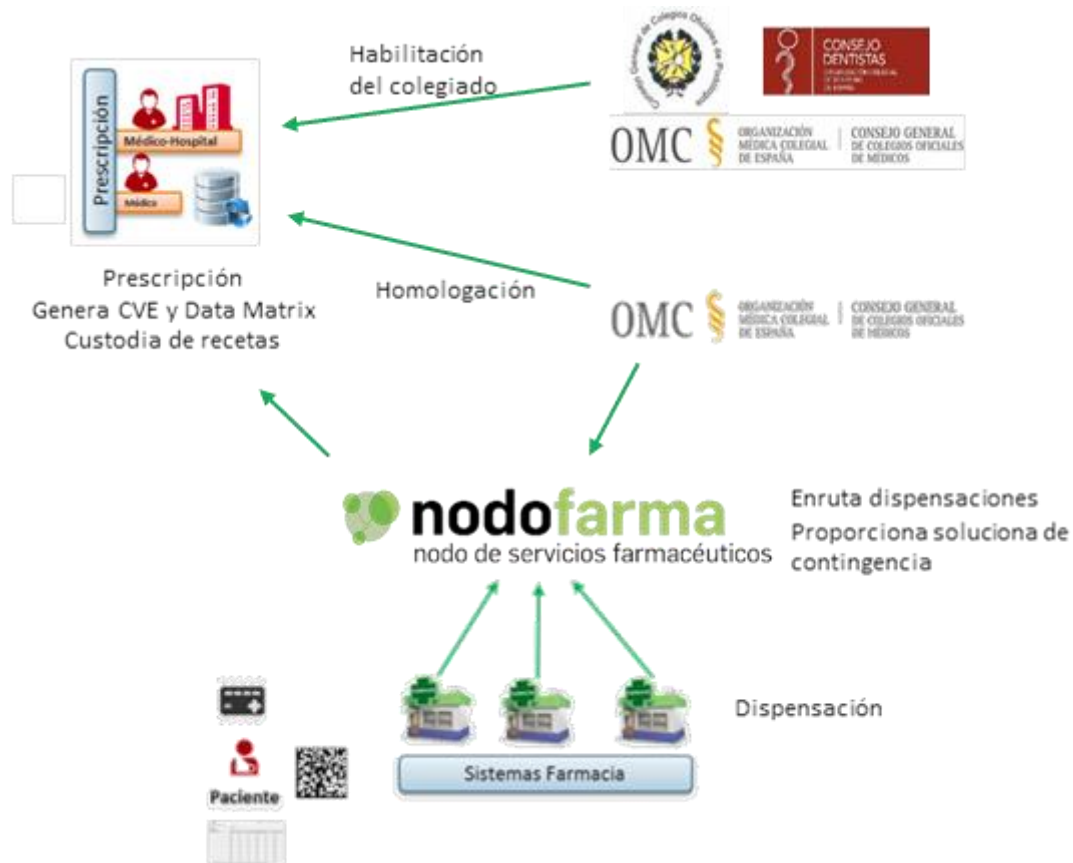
Habilitación del colegiado

Prescripción

Médico-Hospital

Médico

CONSEJO DENTISTAS

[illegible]

OMC ORGANIZACIÓN MÉDICA COLEGIAL DE ESPAÑA | CONSEJO GENERAL DE COLEGIOS OFICIALES DE MÉDICOS

Prescripción
Genera CVE y Data Matrix
Custodia de recetas

Homologación

OMC ORGANIZACIÓN MÉDICA COLEGIAL DE ESPAÑA | CONSEJO GENERAL DE COLEGIOS OFICIALES DE MÉDICOS

nodofarma
nodo de servicios farmacéuticos

Enruta dispensaciones
Proporciona soluciona de contingencia

Dispensación

Paciente

Sistemas Farmacia